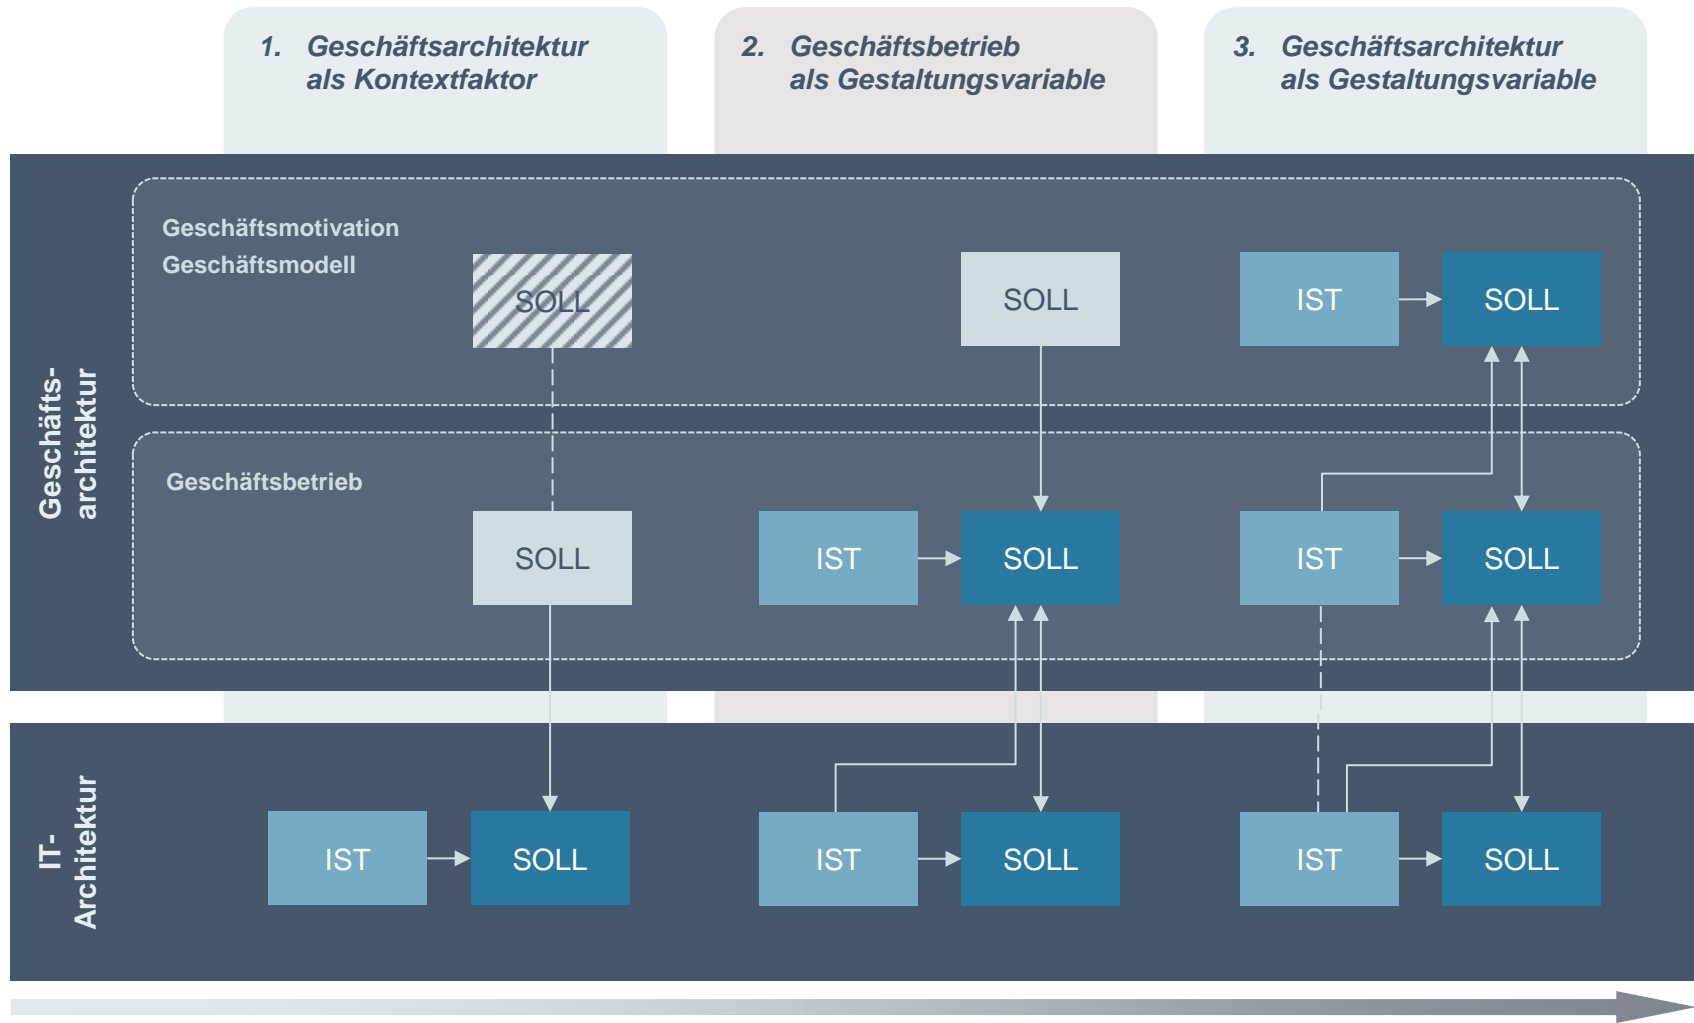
1. Geschäftsarchitektur als Kontextfaktor

2. Geschäftsbetrieb als Gestaltungsvariable

3. Geschäftsarchitektur als Gestaltungsvariable

Geschäfts-architektur

Geschäftsmotivation
Geschäftsmodell

SOLL

SOLL

IST

SOLL

Geschäftsbetrieb

SOLL

IST

SOLL

IST

SOLL

IT-Architektur

IST

SOLL

IST

SOLL

IST

SOLL